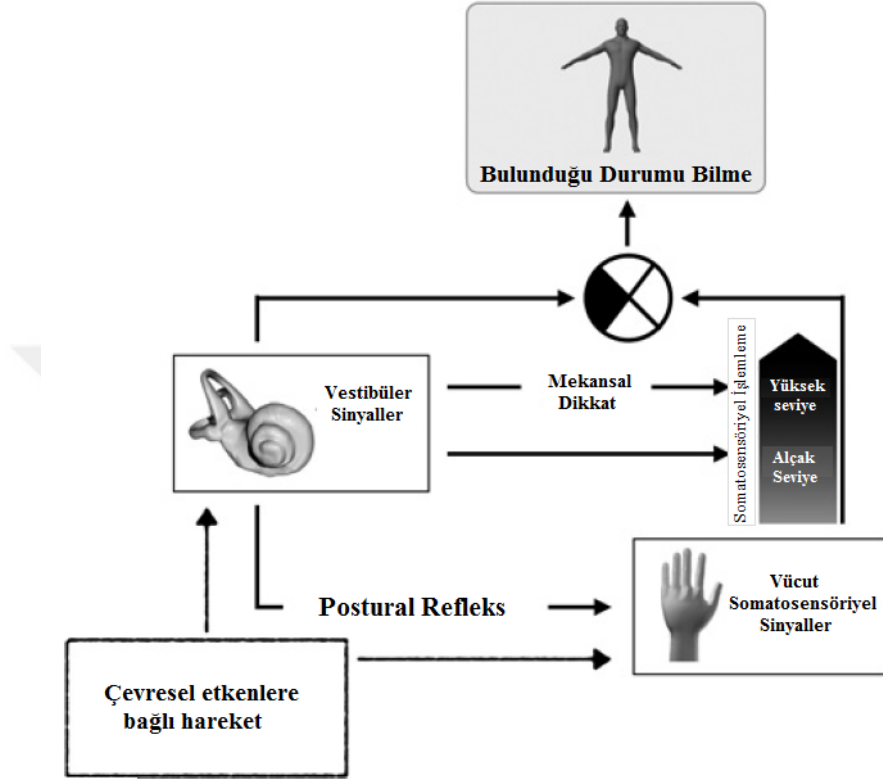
Bulunduğu Durumu Bilme

Vestibüler Sinyaller

Mekansal Dikkat

Somatosensöriyel işlemleme

Yüksek seviye

Alçak Seviye

Postural Refleks

Vücut Somatosensöriyel Sinyaller

Çevresel etkenlere bağlı hareket